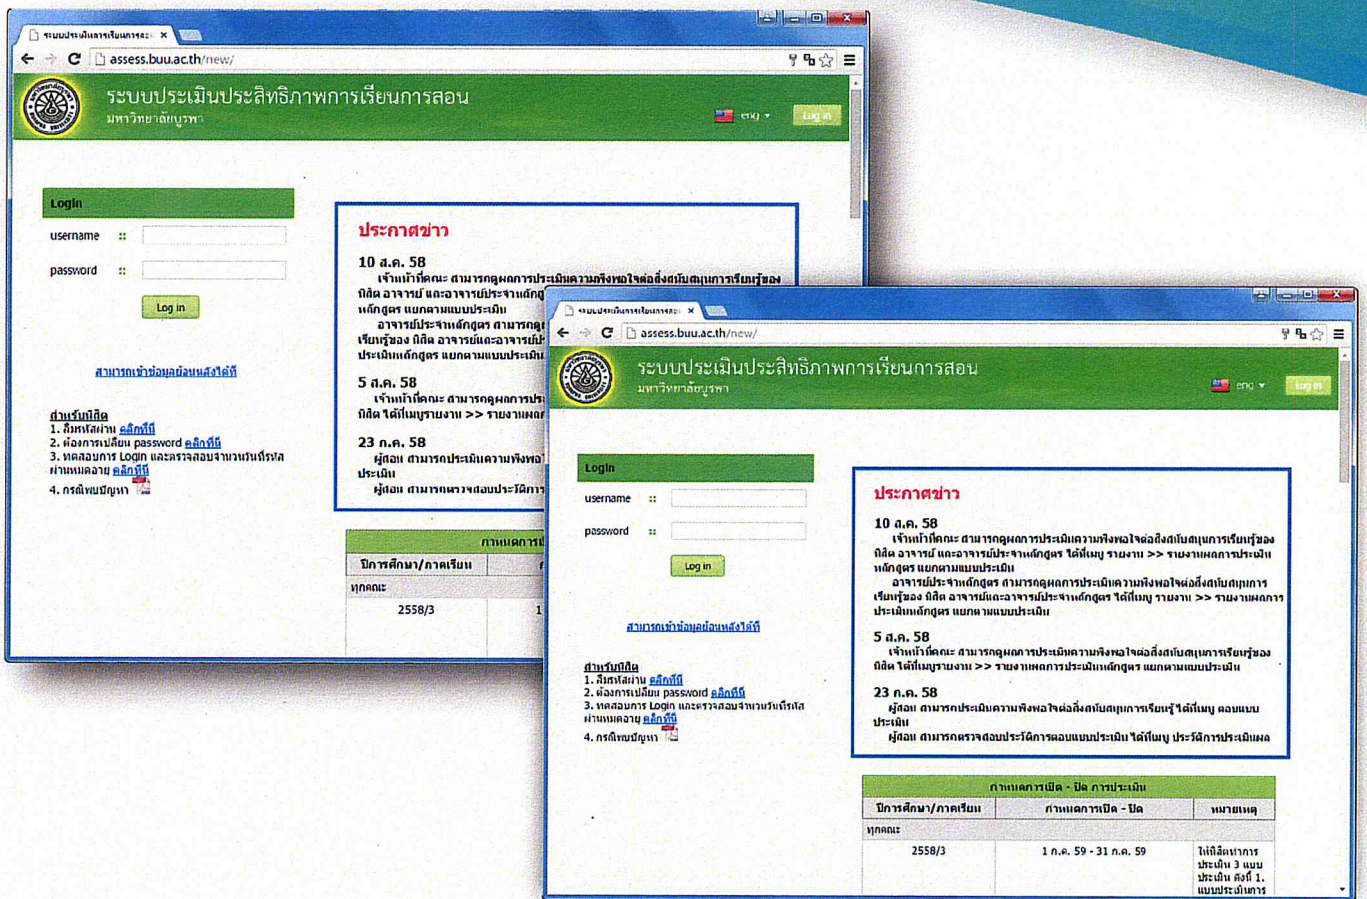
ระบบประเมินการเรียนการสอ ×

assess.buu.ac.th/new/

ระบบประเมินประสิทธิภาพการเรียนการสอน
มหาวิทยาลัยบูรพา

eng

Log in

Login

username ::

password ::

Log in

สามารถเข้าข้อมูลย้อนหลังได้ที่

สำหรับนิสิต
1. ลืมรหัสผ่าน คลิกที่นี่
2. ต้องการเปลี่ยน password คลิกที่นี่
3. ทดสอบการ Login และตรวจสอบจำนวนวันที่เหลือผ่านหมดอายุ คลิกที่นี่
4. กรณีพบปัญหา

ประกาศข่าว

10 ส.ค. 58
เจ้าหน้าที่คณะ สามารถดูผลการประเมินความพึงพอใจต่อสิ่งสนับสนุนการเรียนรู้ของนิสิต อาจารย์ และอาจารย์ประจำหลักสูตร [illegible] หลักสูตร แยกตามแบบประเมิน
อาจารย์ประจำหลักสูตร สามารถดู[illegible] เรียนรู้ของ นิสิต อาจารย์และ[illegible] ประเมินหลักสูตร แยกตามแบบประเ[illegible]

5 ส.ค. 58
เจ้าหน้าที่คณะ สามารถดูผลการ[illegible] นิสิต ได้ที่เมนูรายงาน >> รายงาน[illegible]

23 ก.ค. 58
ผู้สอน สามารถประเมินความพึงพอใ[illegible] ประเมิน
ผู้สอน สามารถตรวจสอบประวัติการ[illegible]

| ปีการศึกษา/ภาคเรียน | กำหนดการเ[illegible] |
|---|---|
| ทุกคณะ | |
| 2558/3 | 1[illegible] |

ระบบประเมินการเรียนการสอ ×

assess.buu.ac.th/new/

ระบบประเมินประสิทธิภาพการเรียนการสอน
มหาวิทยาลัยบูรพา

eng

Log in

Login

username ::

password ::

Log in

สามารถเข้าข้อมูลย้อนหลังได้ที่

สำหรับนิสิต
1. ลืมรหัสผ่าน คลิกที่นี่
2. ต้องการเปลี่ยน password คลิกที่นี่
3. ทดสอบการ Login และตรวจสอบจำนวนวันที่เหลือผ่านหมดอายุ คลิกที่นี่
4. กรณีพบปัญหา

ประกาศข่าว

10 ส.ค. 58
เจ้าหน้าที่คณะ สามารถดูผลการประเมินความพึงพอใจต่อสิ่งสนับสนุนการเรียนรู้ของนิสิต อาจารย์ และอาจารย์ประจำหลักสูตร ได้ที่เมนู รายงาน >> รายงานผลการประเมินหลักสูตร แยกตามแบบประเมิน
อาจารย์ประจำหลักสูตร สามารถดูผลการประเมินความพึงพอใจต่อสิ่งสนับสนุนการเรียนรู้ของ นิสิต อาจารย์และอาจารย์ประจำหลักสูตร ได้ที่เมนู รายงาน >> รายงานผลการประเมินหลักสูตร แยกตามแบบประเมิน

5 ส.ค. 58
เจ้าหน้าที่คณะ สามารถดูผลการประเมินความพึงพอใจต่อสิ่งสนับสนุนการเรียนรู้ของนิสิต ได้ที่เมนูรายงาน >> รายงานผลการประเมินหลักสูตร แยกตามแบบประเมิน

23 ก.ค. 58
ผู้สอน สามารถประเมินความพึงพอใจต่อสิ่งสนับสนุนการเรียนรู้ ได้ที่เมนู ตอบแบบประเมิน
ผู้สอน สามารถตรวจสอบประวัติการตอบแบบประเมิน ได้ที่เมนู ประวัติการประเมินผล

| กำหนดการเปิด - ปิด การประเมิน | | |
|---|---|---|
| ปีการศึกษา/ภาคเรียน | กำหนดการเปิด - ปิด | หมายเหตุ |
| ทุกคณะ | | |
| 2558/3 | 1 ก.ค. 59 - 31 ก.ค. 59 | ให้นิสิตทำการประเมิน 3 แบบประเมิน ดังนี้ 1. แบบประเมินการ |